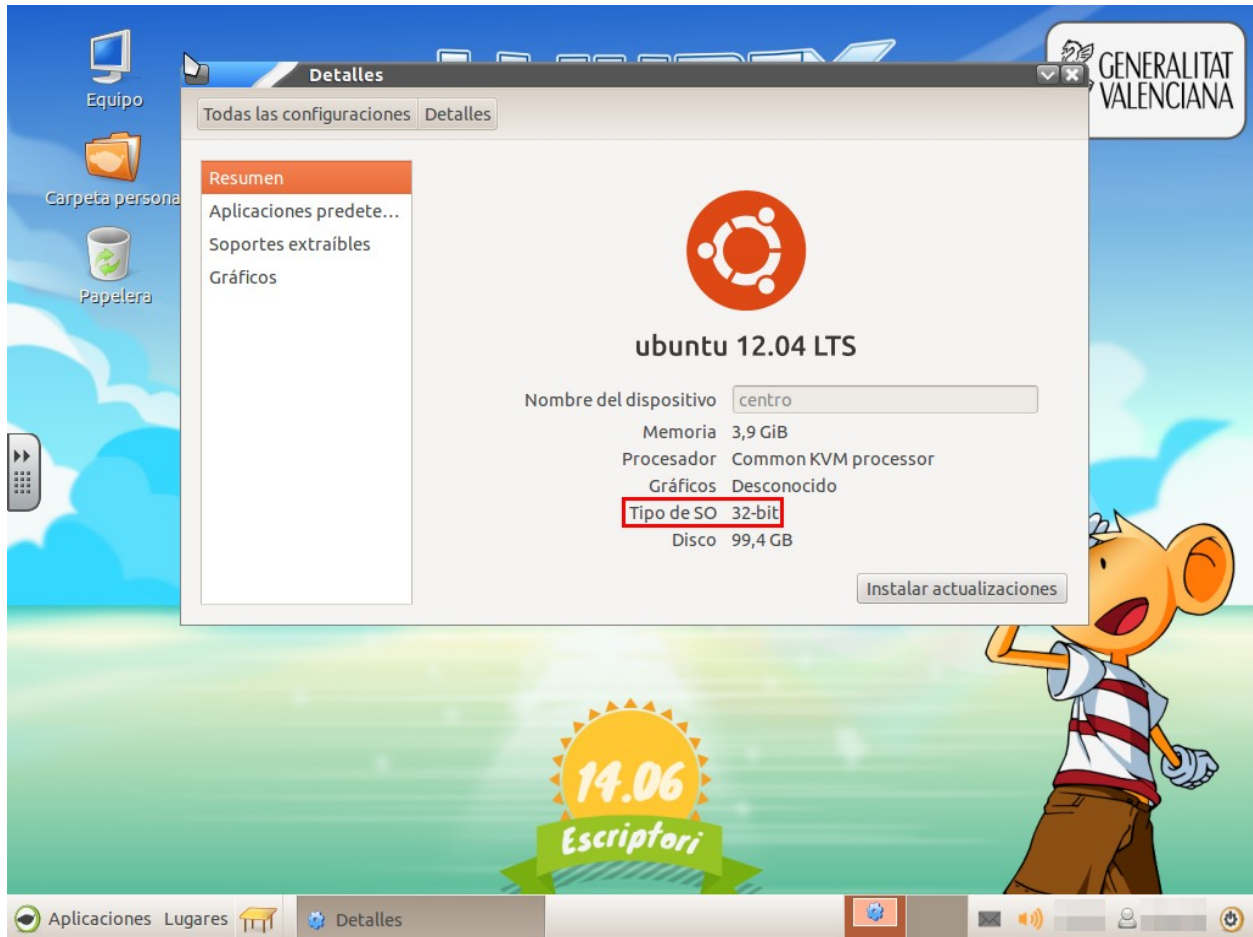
Equipo

Carpeta personal

Papelera

Detalles

Todas las configuraciones | Detalles

Resumen
Aplicaciones predete...
Soportes extraíbles
Gráficos

ubuntu 12.04 LTS

Nombre del dispositivo centro
Memoria 3,9 GiB
Procesador Common KVM processor
Gráficos Desconocido
Tipo de SO 32-bit
Disco 99,4 GB

Instalar actualizaciones

GENERALITAT VALENCIANA

14.06
Escriptori

Aplicaciones Lugares Detalles